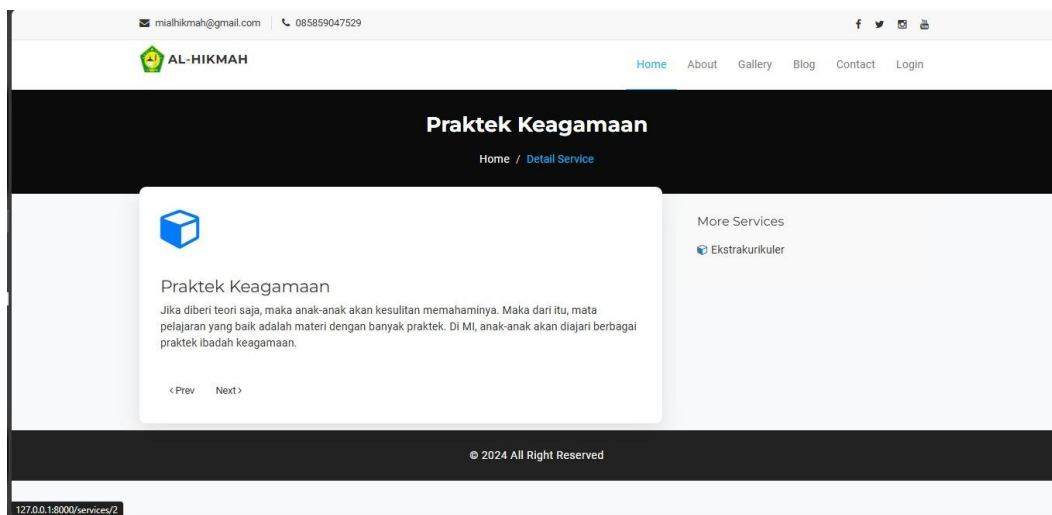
mialhikmah@gmail.com 085859047529

AL-HIKMAH

Home About Gallery Blog Contact Login

Praktek Keagamaan

Home / Detail Service

Praktek Keagamaan

Jika diberi teori saja, maka anak-anak akan kesulitan memahaminya. Maka dari itu, mata pelajaran yang baik adalah materi dengan banyak praktek. Di MI, anak-anak akan diajari berbagai praktek ibadah keagamaan.

‹ Prev Next ›

More Services

Ekstrakurikuler

© 2024 All Right Reserved

127.0.0.1:8000/services/2